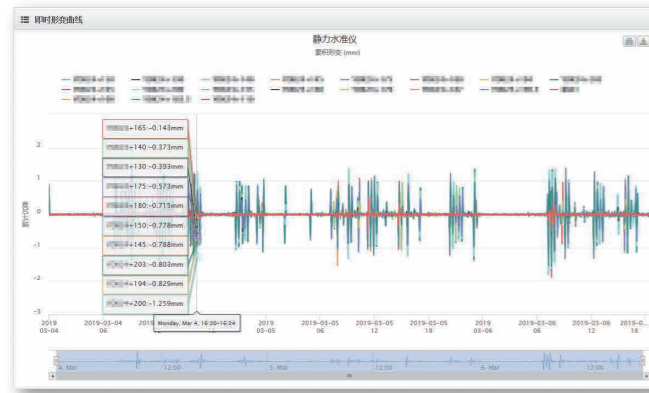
☰ 即时形变曲线

静力水准仪

累积形变 (mm)

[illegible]

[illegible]+165: -0.143mm
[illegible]+140: -0.373mm
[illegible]+130: -0.393mm
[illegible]+175: -0.573mm
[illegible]+180: -0.715mm
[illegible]+150: -0.778mm
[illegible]+145: -0.788mm
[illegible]+203: -0.803mm
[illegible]+194: -0.829mm
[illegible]+200: -1.259mm

2
1
0
-1
-2
-3

累积形变

2019 03-04
2019-03-04 06
2019
Monday, Mar 4, 19:20~16:24
2019 03-05
2019-03-05 06
2019-03-05 12
2019-03-05 18
2019 03-06
2019-03-06 06
2019-03-06 12
2019-0... 18

4. Mar
12:00
5. Mar
12:00
6. Mar
12:00